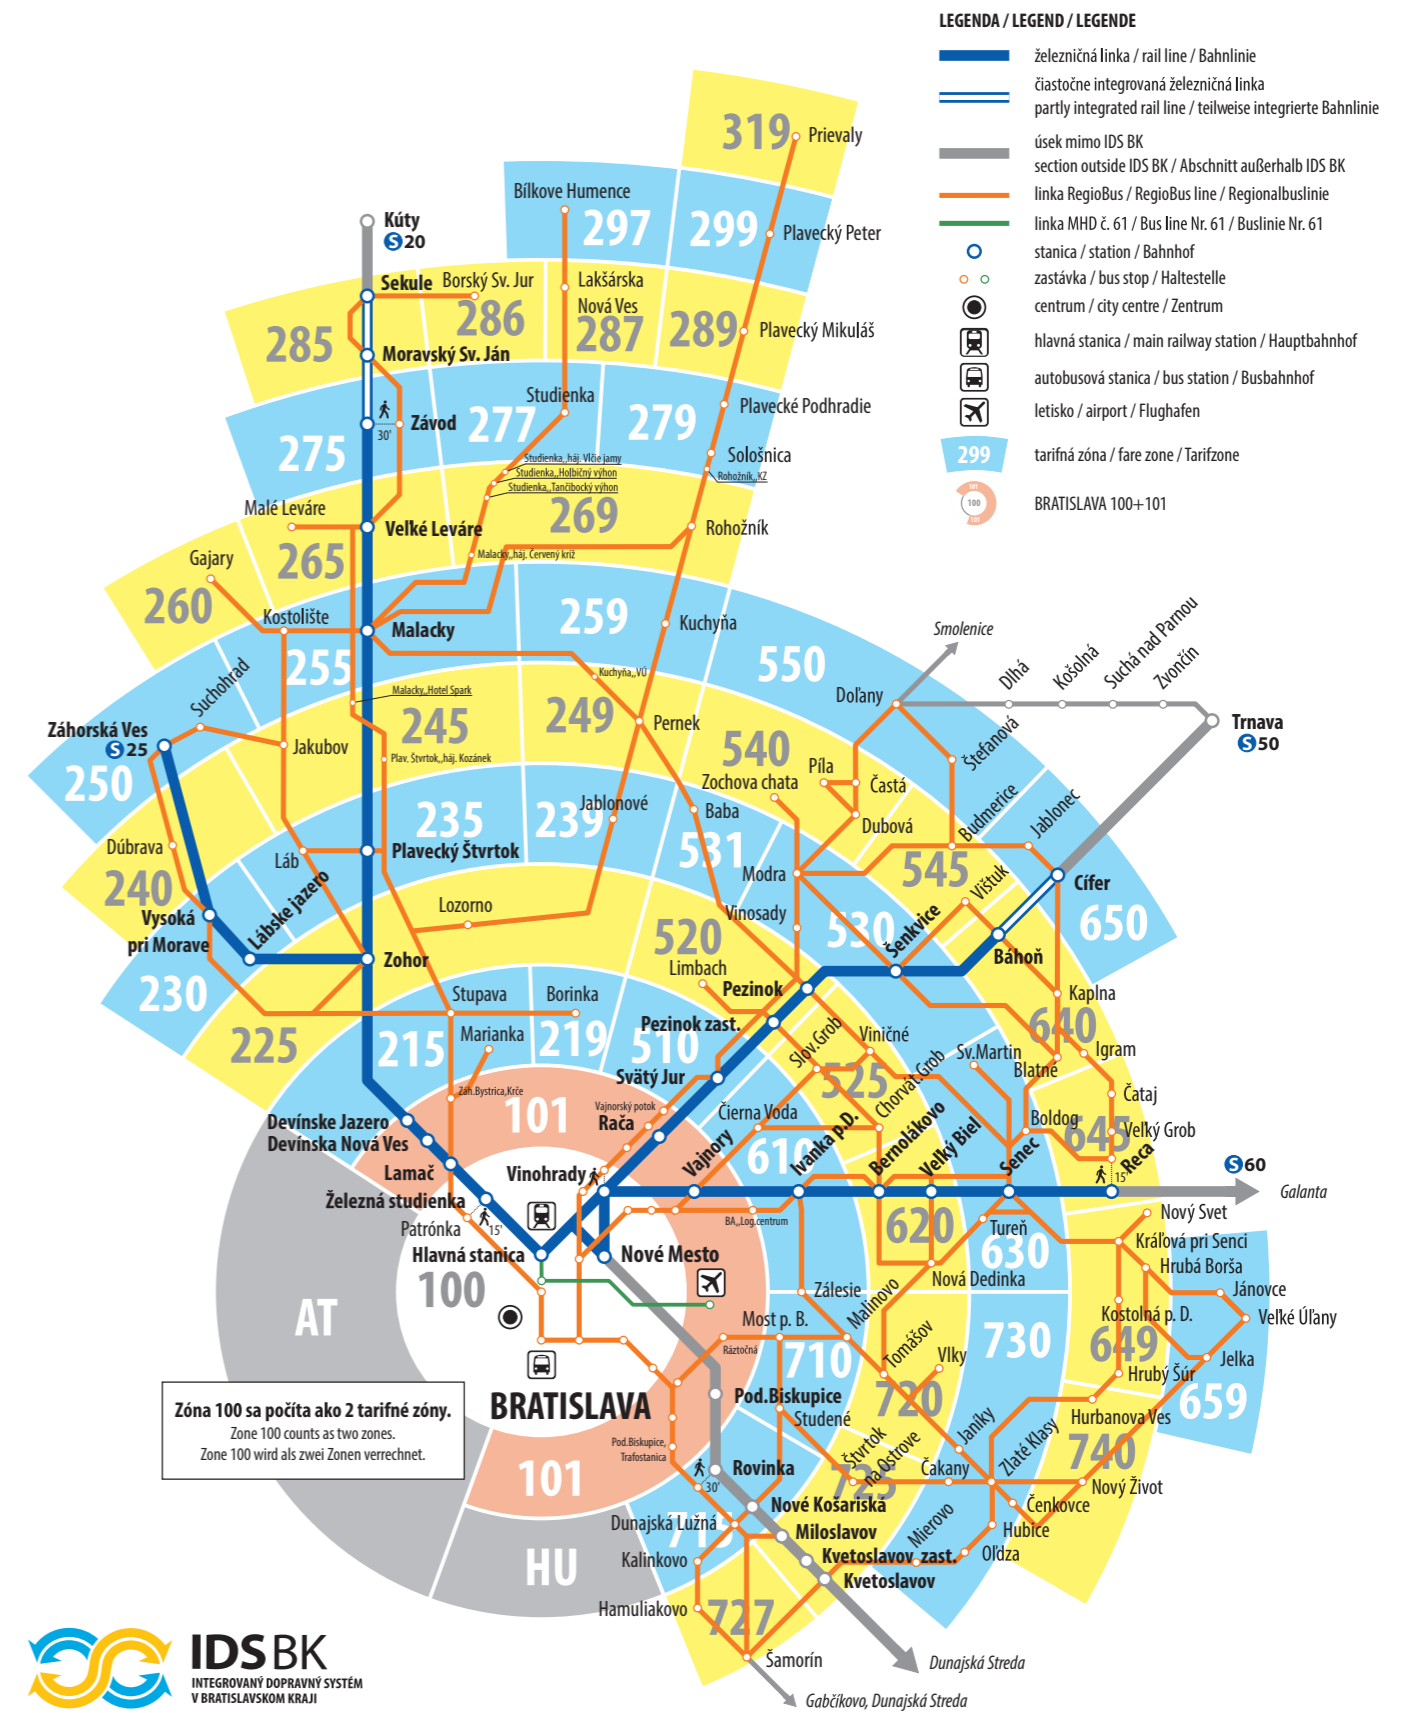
LEGENDA / LEGEND / LEGENDE
železničná linka / rail line / Bahnlinie
čiastočne integrovaná železničná linka
partly integrated rail line / teilweise integrierte Bahnlinie
úsek mimo IDS BK
section outside IDS BK / Abschnitt außerhalb IDS BK
linka RegioBus / RegioBus line / Regionalbuslinie
linka MHD č. 61 / Bus line Nr. 61 / Buslinie Nr. 61
stanica / station / Bahnhof
zastávka / bus stop / Haltestelle
centrum / city centre / Zentrum
hlavná stanica / main railway station / Hauptbahnhof
autobusová stanica / bus station / Busbahnhof
letisko / airport / Flughafen
299 tarifná zóna / fare zone / Tarifzone
BRATISLAVA 100+101

319 Prievaly
Bílkove Humence 297 299 Plavecký Peter
Kúty S20
Sekule Borský Sv. Jur 286 Lakšárska Nová Ves 287 289 Plavecký Mikuláš
285 Moravský Sv. Ján
Studienka Plavecké Podhradie
275 Závod 30' 277 279 Sološnica
Studienka,,háj. Vlčie jamy
Studienka,,Holbičný výhon
Studienka,,Tančibocký výhon
Rohožník,,KZ
Malé Leváre 269
Veľké Leváre Rohožník
Gajary 265
Malacky,,háj. Červený kríž
260 Kostolište
Malacky 259 Kuchyňa 550
255 Suchohrad Kuchyňa,,VÚ Doľany Smolenice
Malacky,,Hotel Spark Dlhá Košolná Suchá nad Parnou Zvončín
Záhorská Ves S25 Jakubov 245 249 Pernek Trnava S50
250 Plav. Štvrtok,,háj. Kozánek 540 Píla Štefanová
Zochova chata Častá
Dúbrava 235 239 Jablonové Baba Dubová Budmerice
Lab Plavecký Štvrtok 531 Jablonec
240 545
Vysoká pri Morave Lábske jazero Modra Vištuk Cífer
Lozorno Vinosady 650
Zohor 520 530 Šenkvice
230 Limbach Báhoň
Stupava Borinka Pezinok Kaplna
225 215 Marianka 219 Pezinok zast. 510 640
Slov. Grob Viničné Igram
Svätý Jur 525 Chorv. Grob Sv. Martin Blatné Čataj
Záh. Bystrica,,Krče
Devínske Jazero 101 Vajnorský potok Rača Čierna Voda Bernolákovo Boldog 645 Veľký Grob
Devínska Nová Ves Vajnory Ivanka p.D. Veľký Biel Senec Reca 15'
Lamač Vinohrady 610 S60
Železná studienka Galanta
Patrónka 15' BA,,Log.centrum 620 Tureň Nový Svet
Hlavná stanica Nové Mesto 630 Kráľová pri Senci
100 Zálesie Nová Dedinka Hrubá Borša
AT Malinovo Jánovce
Most p. B. Tomášov 730 Kostolná p. D. Veľké Úľany
Ráztočná 710 Vlky 649
Zóna 100 sa počíta ako 2 tarifné zóny.
Zone 100 counts as two zones.
Zone 100 wird als zwei Zonen verrechnet.
BRATISLAVA Pod.Biskupice 720 Hrubý Šúr Jelka
Studené Janíky Hurbanova Ves 659
Pod.Biskupice, Trafostanica Štvrtok na Ostrove Zlaté Klasy 740
101 Rovinka 30' 725 Čakany Nový Život
Nové Košariská Čenkovce
HU Dunajská Lužná 715 Miloslavov Mierovo Hubice
Kalinkovo Kvetoslavov zast. Oľďza
Kvetoslavov
Hamuliakovo 727
Šamorín Dunajská Streda
Gabčíkovo, Dunajská Streda
IDS BK
INTEGROVANÝ DOPRAVNÝ SYSTÉM V BRATISLAVSKOM KRAJI